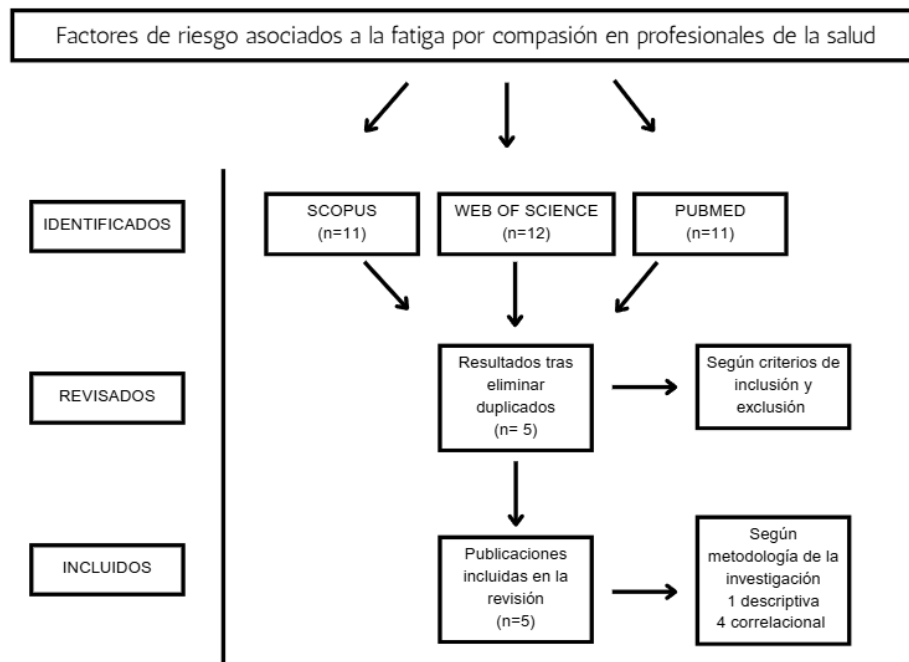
Factores de riesgo asociados a la fatiga por compasión en profesionales de la salud

IDENTIFICADOS

SCOPUS
(n=11)

WEB OF SCIENCE
(n=12)

PUBMED
(n=11)

REVISADOS

Resultados tras eliminar duplicados
(n= 5)

Según criterios de inclusión y exclusión

INCLUIDOS

Publicaciones incluidas en la revisión
(n=5)

Según metodología de la investigación
1 descriptiva
4 correlacional